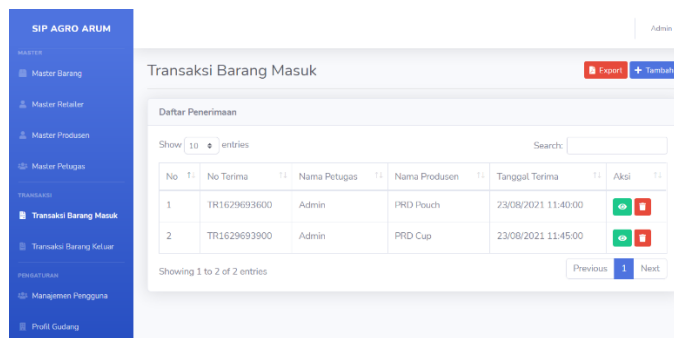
SIP AGRO ARUM

MASTER

Master Barang

Master Retailer

Master Produsen

Master Petugas

TRANSAKSI

Transaksi Barang Masuk

Transaksi Barang Keluar

PENGATURAN

Manajemen Pengguna

Profil Gudang

Admin

Transaksi Barang Masuk

Export

+ Tambah

Daftar Penerimaan

Show 10 entries

Search:

| No | No Terima | Nama Petugas | Nama Produsen | Tanggal Terima | Aksi |
|---|---|---|---|---|---|
| 1 | TR1629693600 | Admin | PRD Pouch | 23/08/2021 11:40:00 | |
| 2 | TR1629693900 | Admin | PRD Cup | 23/08/2021 11:45:00 | |

Showing 1 to 2 of 2 entries

Previous 1 Next